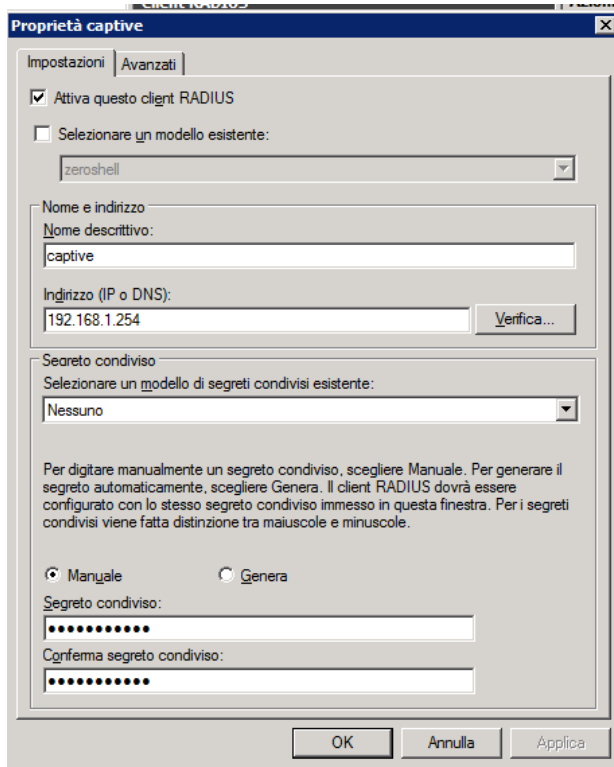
Proprietà captive

Impostazioni | Avanzati

Attiva questo client RADIUS

Selezionare un modello esistente:

zeroshell

Nome e indirizzo

Nome descrittivo:

captive

Indirizzo (IP o DNS):

192.168.1.254

Verifica...

Segreto condiviso

Selezionare un modello di segreti condivisi esistente:

Nessuno

Per digitare manualmente un segreto condiviso, scegliere Manuale. Per generare il segreto automaticamente, scegliere Genera. Il client RADIUS dovrà essere configurato con lo stesso segreto condiviso immesso in questa finestra. Per i segreti condivisi viene fatta distinzione tra maiuscole e minuscole.

Manuale

Genera

Segreto condiviso:

•••••••••••

Conferma segreto condiviso:

•••••••••••

OK

Annulla

Applica